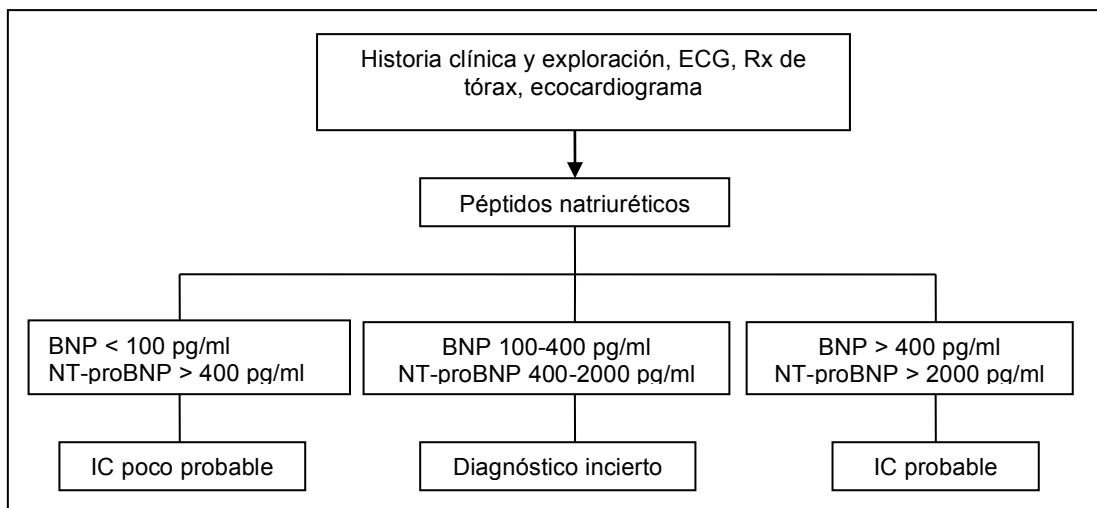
Historia clínica y exploración, ECG, Rx de tórax, ecocardiograma

Péptidos natriuréticos

BNP < 100 pg/ml
NT-proBNP > 400 pg/ml

BNP 100-400 pg/ml
NT-proBNP 400-2000 pg/ml

BNP > 400 pg/ml
NT-proBNP > 2000 pg/ml

IC poco probable

Diagnóstico incierto

IC probable